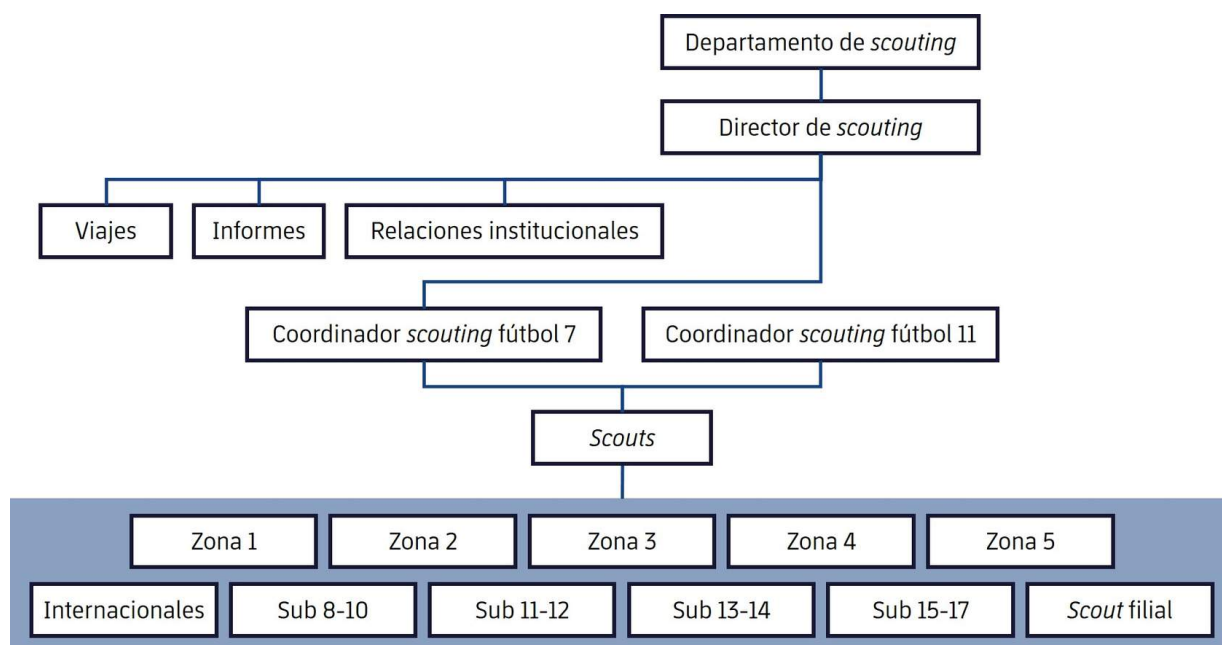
Departamento de scouting

Director de scouting

Viajes

Informes

Relaciones institucionales

Coordinador scouting fútbol 7

Coordinador scouting fútbol 11

Scouts

Zona 1

Zona 2

Zona 3

Zona 4

Zona 5

Internacionales

Sub 8-10

Sub 11-12

Sub 13-14

Sub 15-17

Scout filial